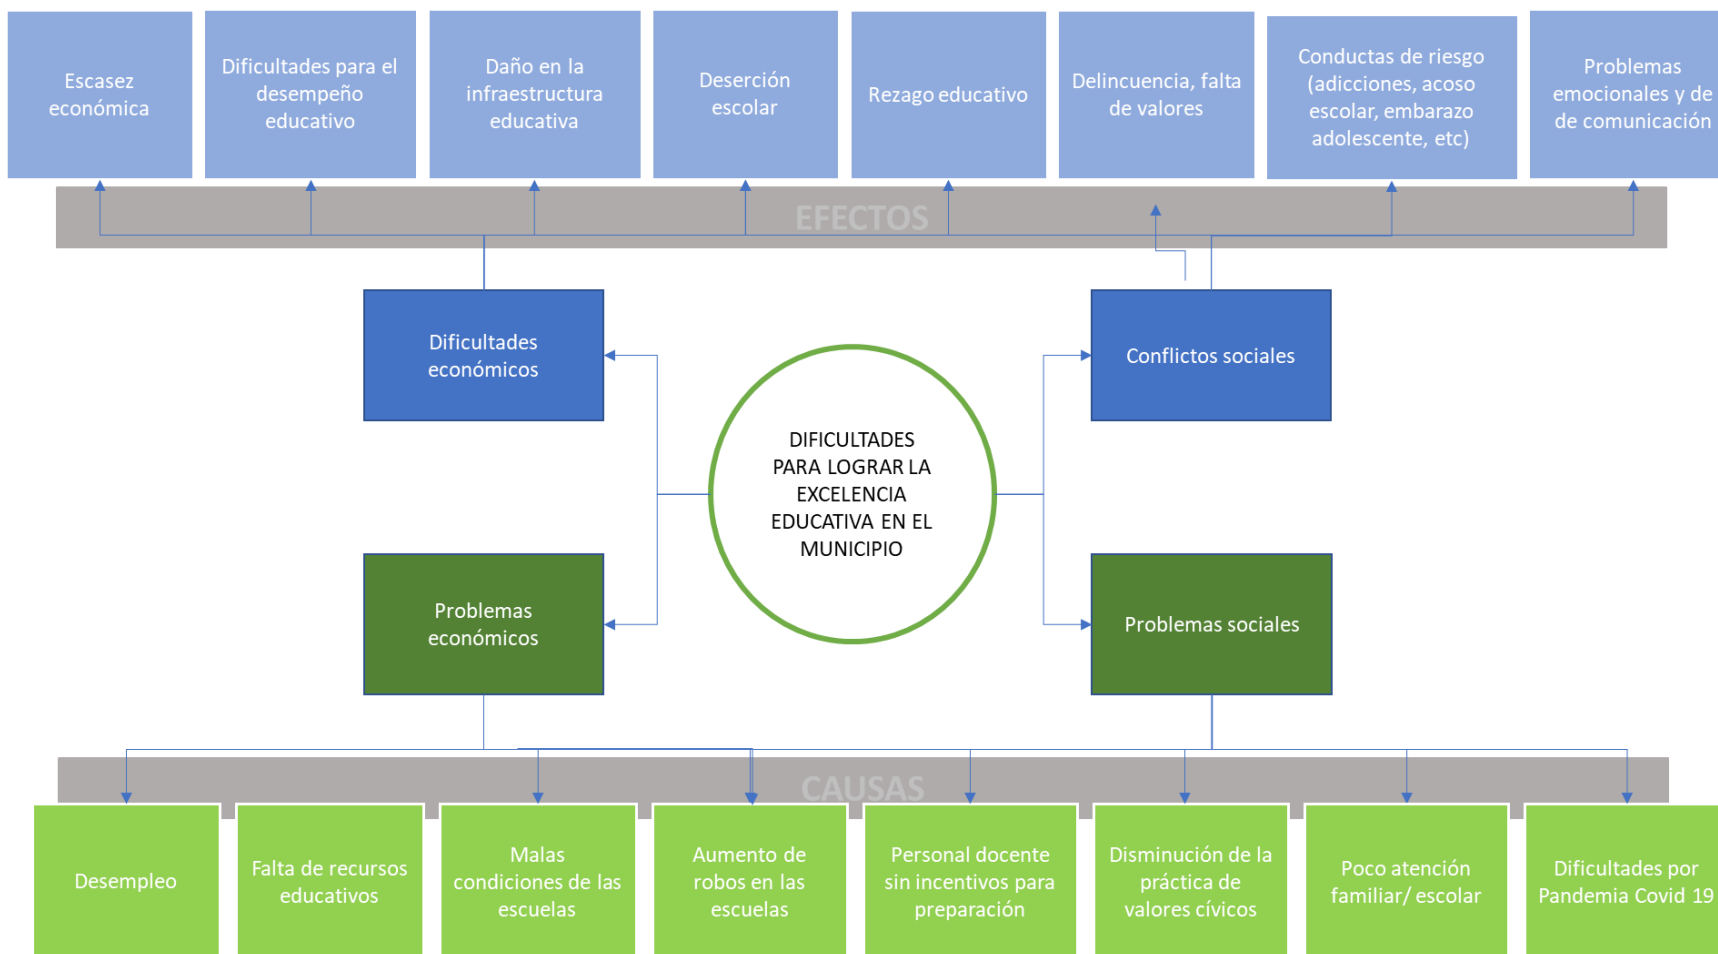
Escasez económica

Dificultades para el desempeño educativo

Daño en la infraestructura educativa

Deserción escolar

Rezago educativo

Delincuencia, falta de valores

Conductas de riesgo (adicciones, acoso escolar, embarazo adolescente, etc)

Problemas emocionales y de de comunicación

EFECTOS

Dificultades económicos

Conflictos sociales

DIFICULTADES PARA LOGRAR LA EXCELENCIA EDUCATIVA EN EL MUNICIPIO

Problemas económicos

Problemas sociales

CAUSAS

Desempleo

Falta de recursos educativos

Malas condiciones de las escuelas

Aumento de robos en las escuelas

Personal docente sin incentivos para preparación

Disminución de la práctica de valores cívicos

Poco atención familiar/ escolar

Dificultades por Pandemia Covid 19